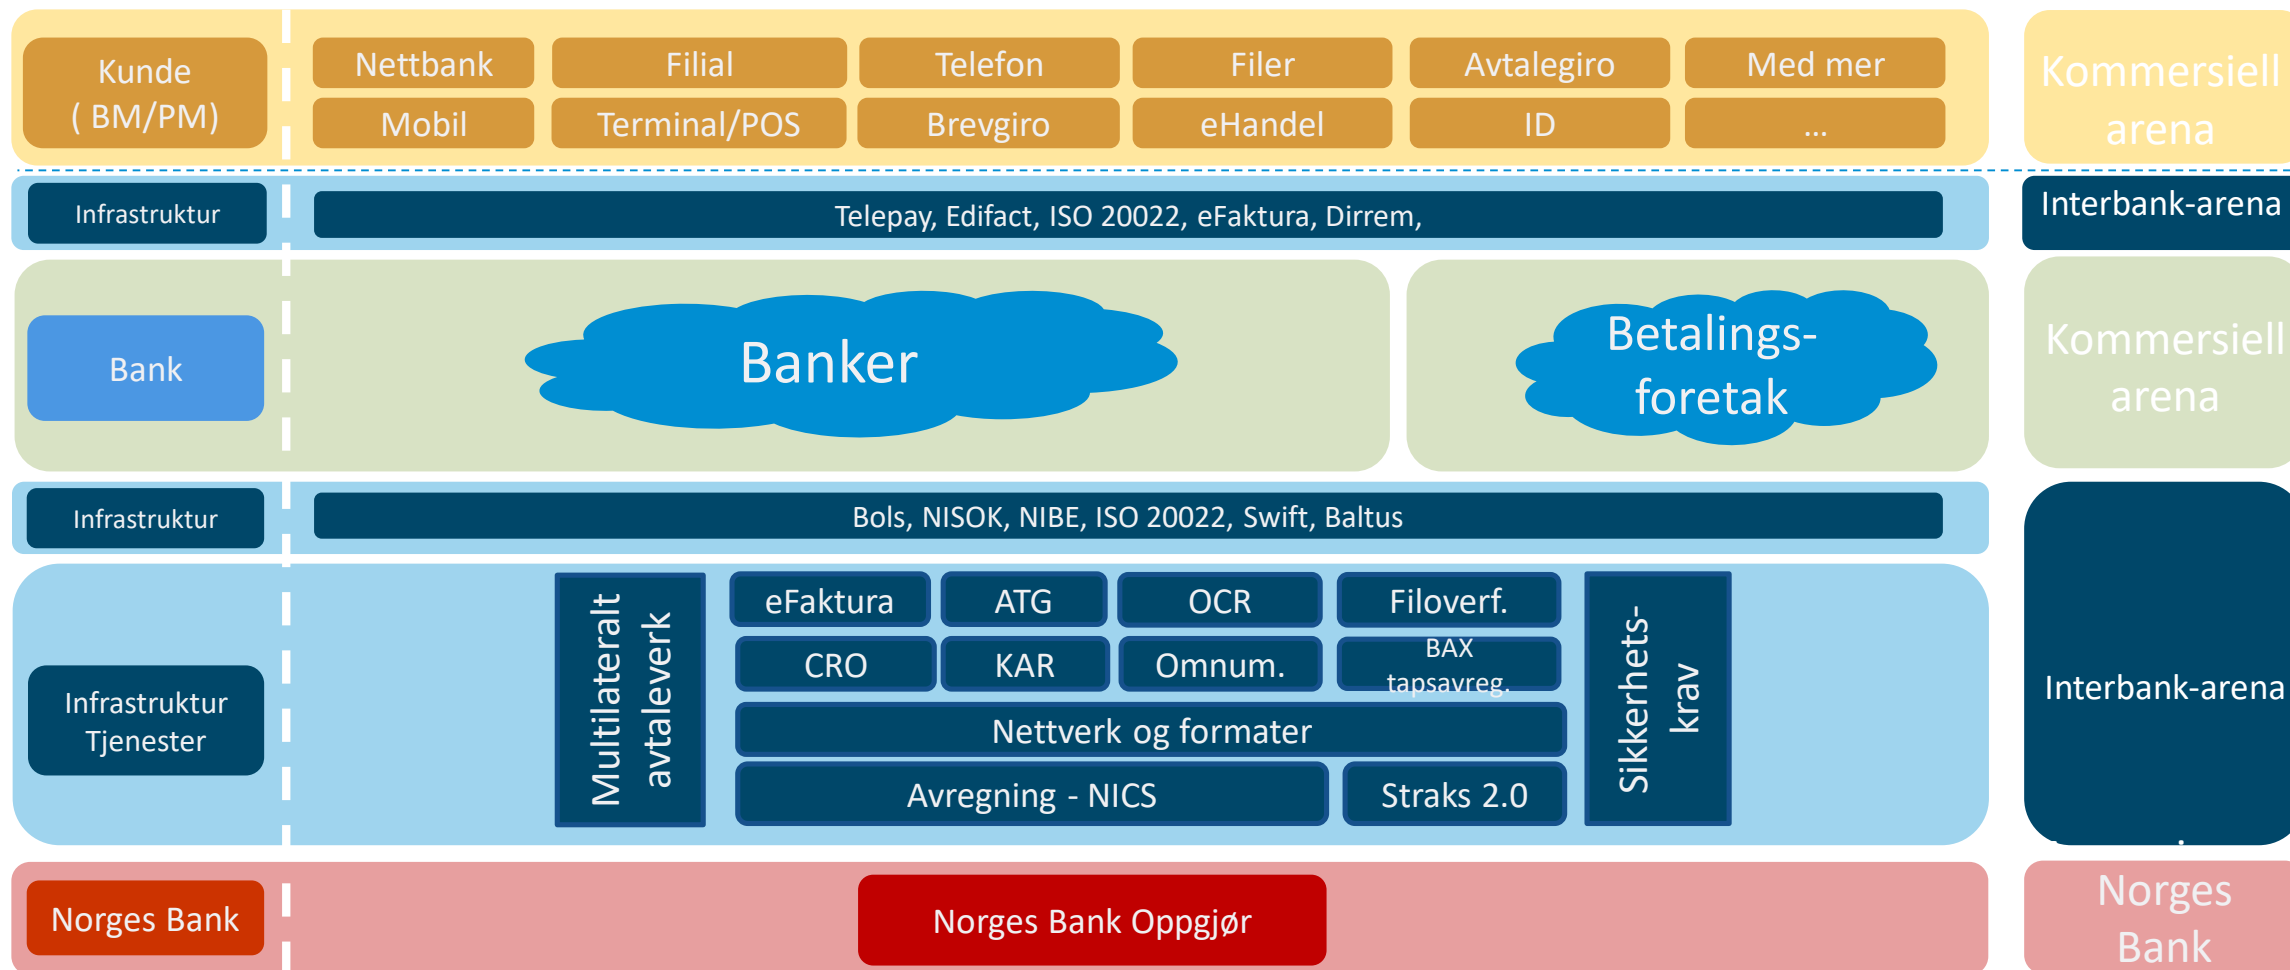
Kunde
( BM/PM)

Nettbank
Filial
Telefon
Filer
Avtalegiro
Med mer
Mobil
Terminal/POS
Brevgiro
eHandel
ID
...

Kommersiell arena

Infrastruktur

Telepay, Edifact, ISO 20022, eFaktura, Dirrem,

Interbank-arena

Bank

Banker

Betalings-foretak

Kommersiell arena

Infrastruktur

Bols, NISOK, NIBE, ISO 20022, Swift, Baltus

Infrastruktur Tjenester

Multilateralt avtaleverk

eFaktura
ATG
OCR
Filoverf.
CRO
KAR
Omnum.
BAX tapsavreg.
Nettverk og formater
Avregning - NICS
Straks 2.0

Sikkerhets-krav

Interbank-arena

Norges Bank

Norges Bank Oppgjør

Norges Bank